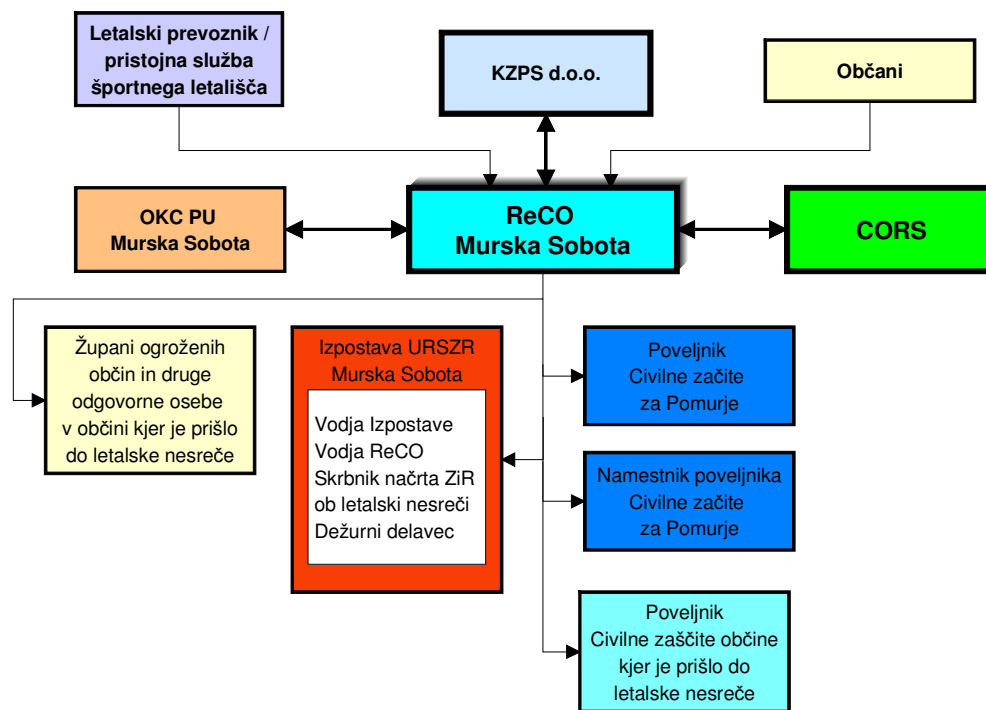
Letalski prevoznik / pristojna služba športnega letališča

KZPS d.o.o.

Občani

OKC PU Murska Sobota

ReCO Murska Sobota

CORS

Župani ogroženih občin in druge odgovorne osebe v občini kjer je prišlo do letalske nesreče

Izpostava URSZR Murska Sobota

Vodja Izpostave
Vodja ReCO
Skrbnik načrta ZiR ob letalski nesreči
Dežurni delavec

Poveljnik Civilne začite za Pomurje

Namestnik poveljnika Civilne začite za Pomurje

Poveljnik Civilne zaščite občine kjer je prišlo do letalske nesreče